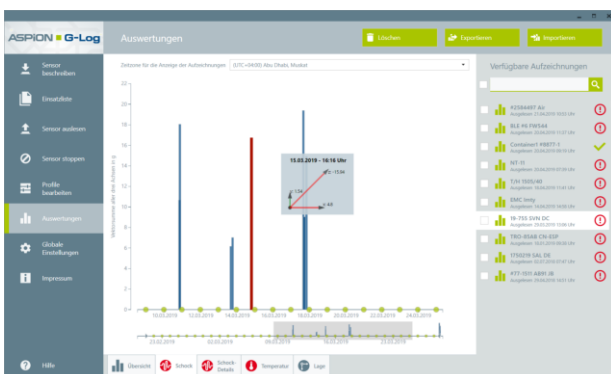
ASPION G-Log

Sensor beschreiben
Einsatzliste
Sensor auslesen
Sensor stoppen
Profile bearbeiten
Auswertungen
Globale Einstellungen
Impressum
Hilfe

Auswertungen

Löschen
Exportieren
Importieren

Zeitzone für die Anzeige der Aufzeichnungen (UTC+04:00) Abu Dhabi, Muskat

22
20
18
16
14
12
10
8
6
4
2
0

15.05.2019 – 16:16 Uhr
1,54
-13,94
4,8

10.05.2019
12.05.2019
14.05.2019
16.05.2019
18.05.2019
20.05.2019
22.05.2019
24.05.2019

23.02.2019
02.03.2019
09.03.2019

Übersicht
Schock
Schock-Details
Temperatur
Lage

Verfügbare Aufzeichnungen

K3586497 Ak
BLE F6 F9E540
Container1 #0877-1
NT-11
TJH 7605/40
EMC Imty
IR-755 SVN DC
TRO-9568 CN-ESP
175029-SAL DE
Y77-1511-AB91 IE